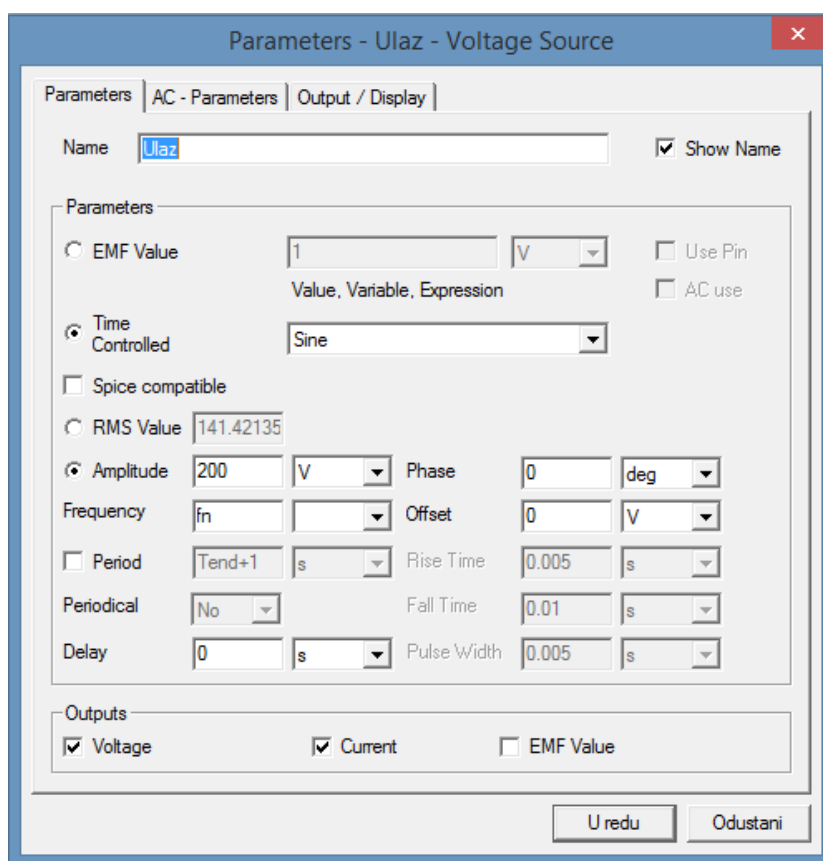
Parameters - Ulaz - Voltage Source

Parameters | AC - Parameters | Output / Display

Name Ulaz
Show Name

Parameters

EMF Value 1 V
Use Pin
AC use
Value, Variable, Expression

Time Controlled Sine

Spice compatible

RMS Value 141.42135

Amplitude 200 V
Phase 0 deg

Frequency fn
Offset 0 V

Period Tend+1 s
Rise Time 0.005 s

Periodical No
Fall Time 0.01 s

Delay 0 s
Pulse Width 0.005 s

Outputs
Voltage
Current
EMF Value

U redu
Odustani